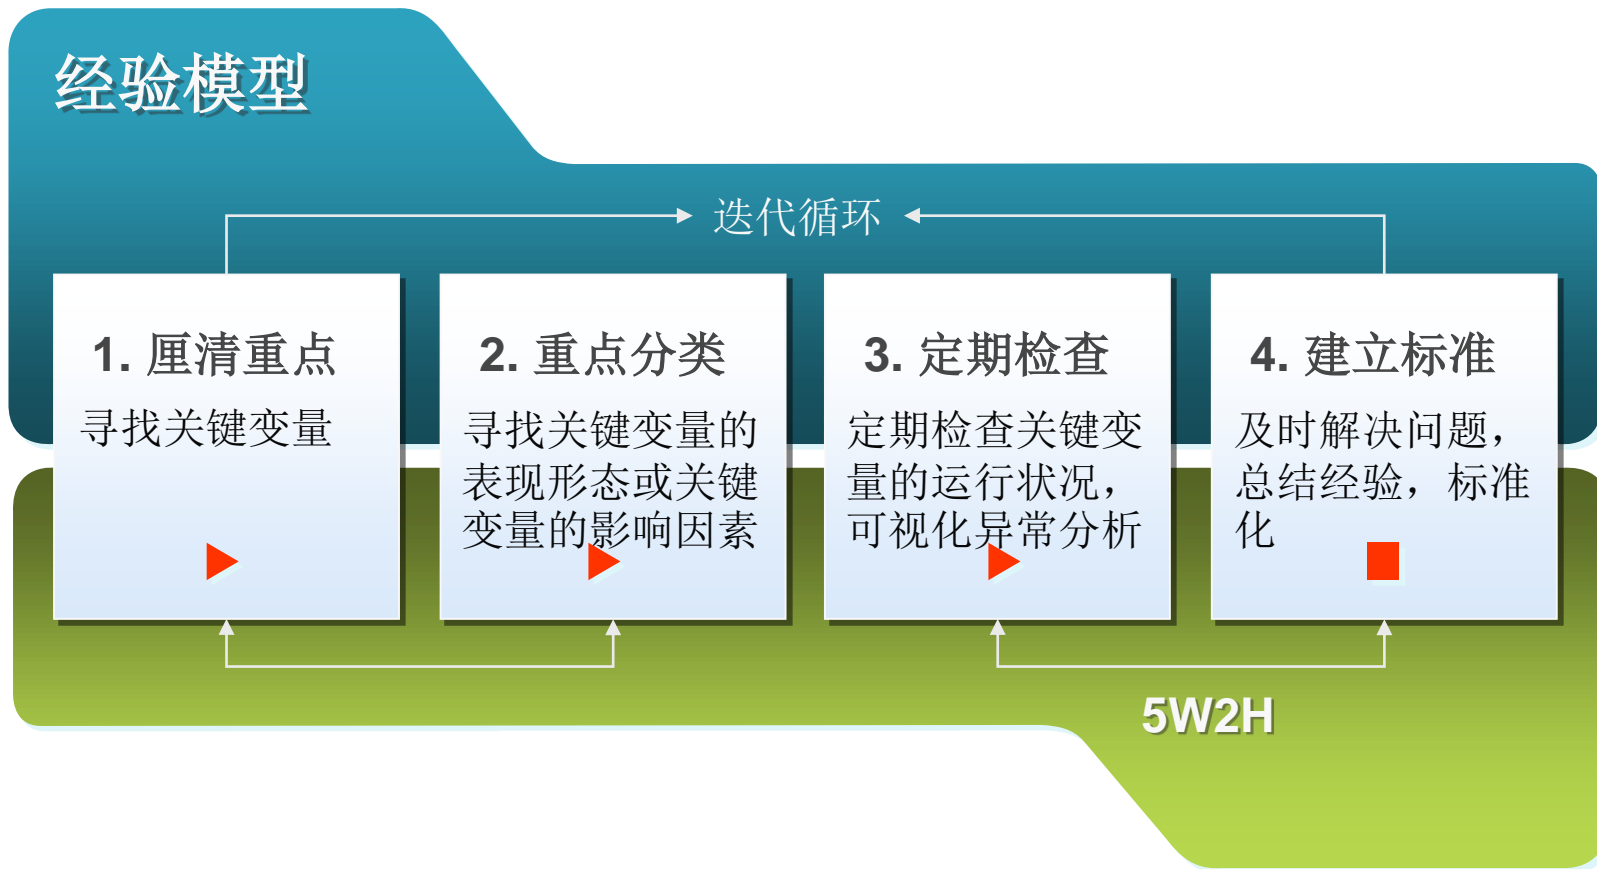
经验模型

迭代循环

1. 厘清重点

寻找关键变量

2. 重点分类

寻找关键变量的表现形态或关键变量的影响因素

3. 定期检查

定期检查关键变量的运行状况，可视化异常分析

4. 建立标准

及时解决问题，总结经验，标准化

5W2H